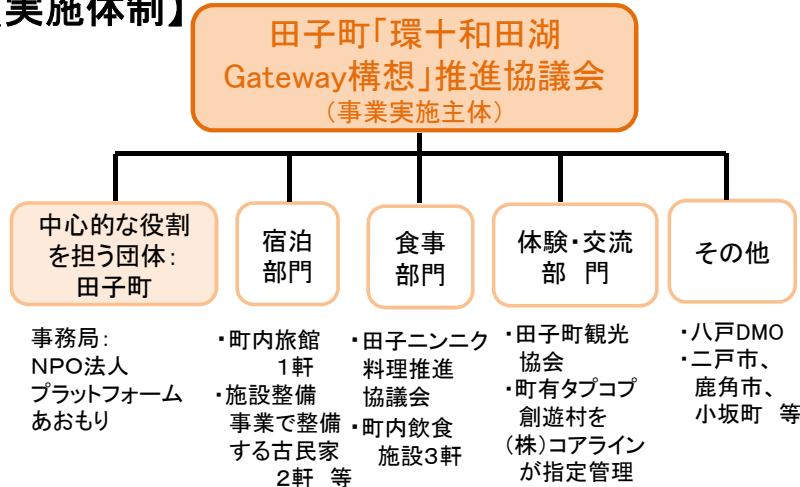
【実施体制】

田子町「環十和田湖Gateway構想」推進協議会
（事業実施主体）

中心的な役割を担う団体：田子町

事務局：
NPO法人
プラットフォーム
あおもり

宿泊部門

・町内旅館 1軒
・施設整備事業で整備する古民家 2軒 等

食事部門

・田子ニンニク料理推進協議会
・町内飲食施設3軒

体験・交流部 門

・田子町観光協会
・町有タプコプ創遊村を（株）コアラインが指定管理

その他

・八戸DMO
・二戸市、鹿角市、小坂町 等